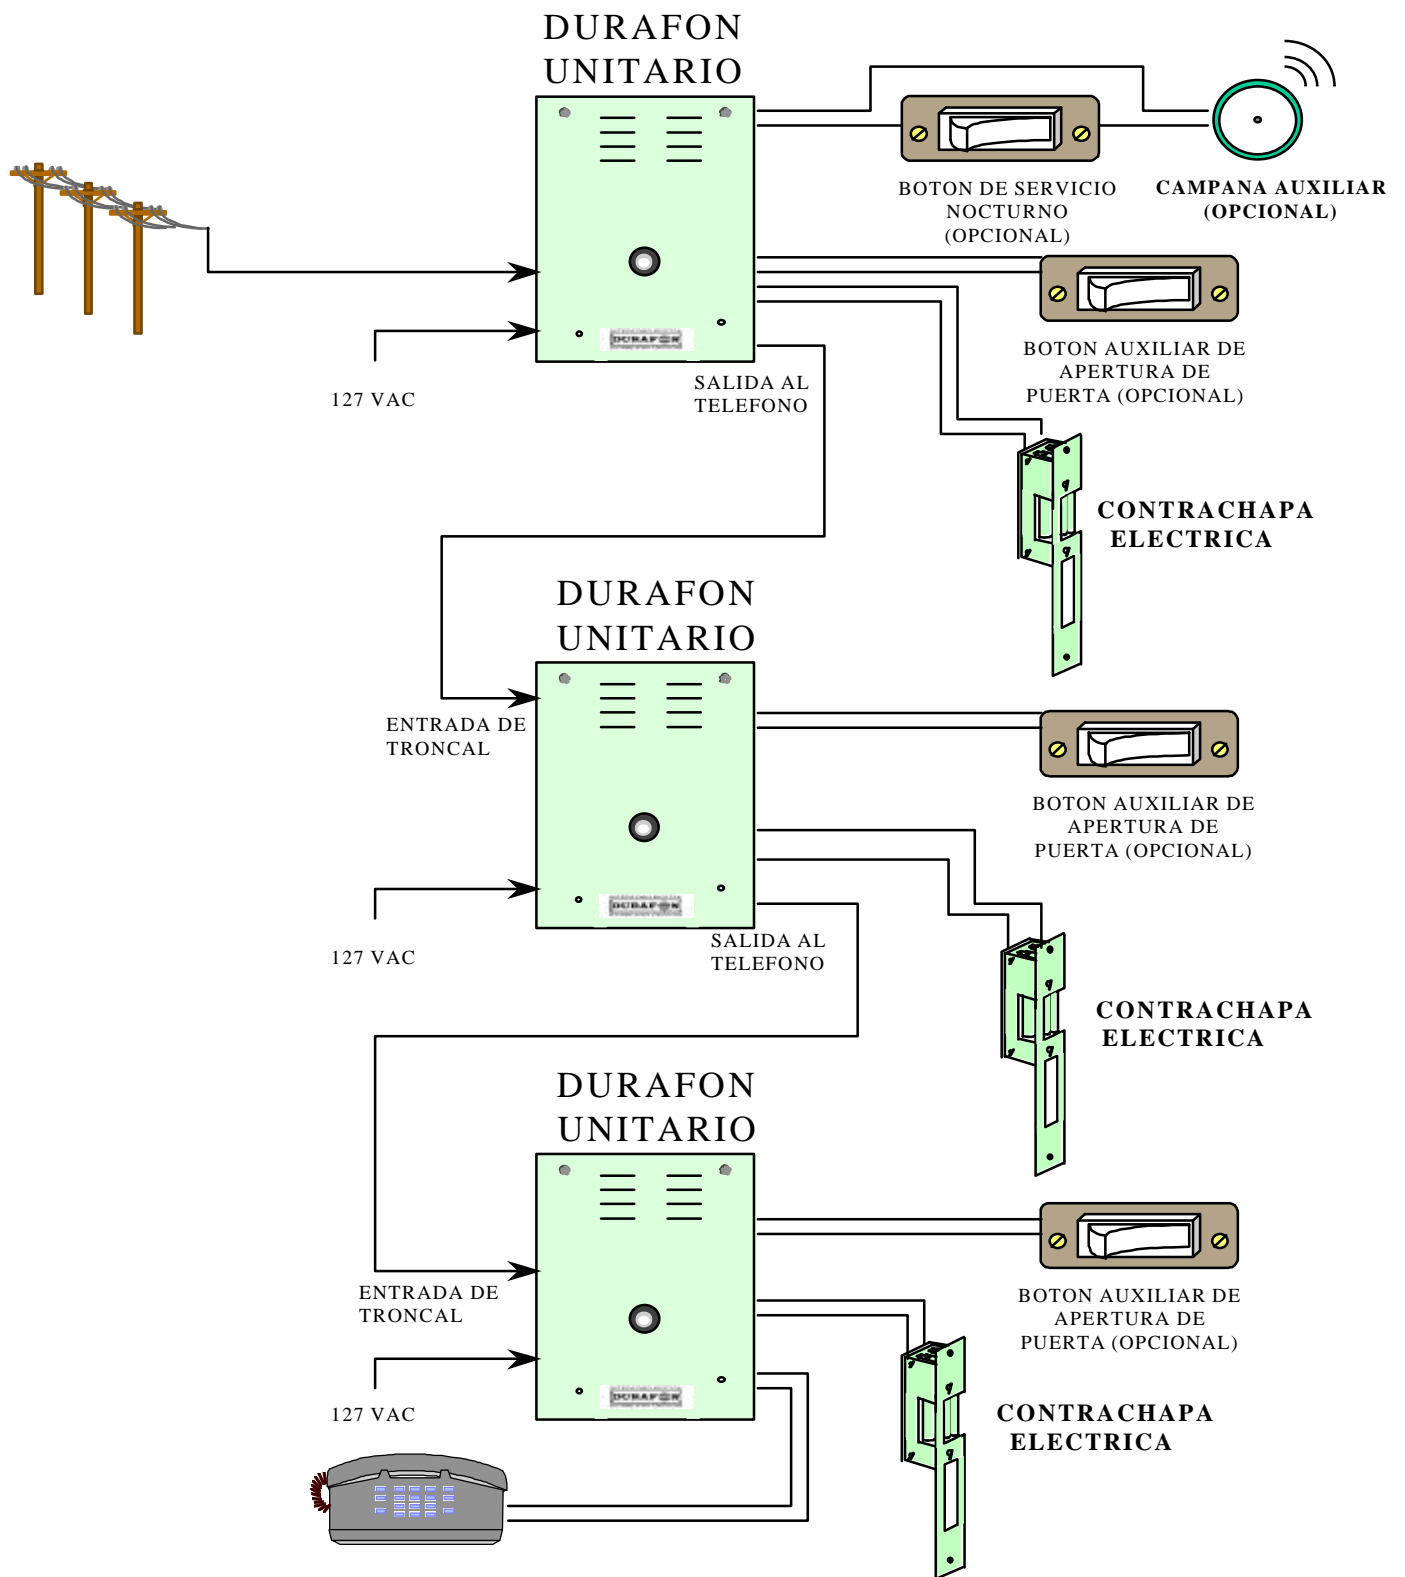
DURAFON UNITARIO

BOTON DE SERVICIO NOCTURNO (OPCIONAL)

CAMPANA AUXILIAR (OPCIONAL)

DURAFON

127 VAC

SALIDA AL TELEFONO

BOTON AUXILIAR DE APERTURA DE PUERTA (OPCIONAL)

CONTRACHAPA ELECTRICA

DURAFON UNITARIO

ENTRADA DE TRONCAL

DURAFON

BOTON AUXILIAR DE APERTURA DE PUERTA (OPCIONAL)

127 VAC

SALIDA AL TELEFONO

CONTRACHAPA ELECTRICA

DURAFON UNITARIO

ENTRADA DE TRONCAL

BOTON AUXILIAR DE APERTURA DE PUERTA (OPCIONAL)

127 VAC

DURAFON

CONTRACHAPA ELECTRICA